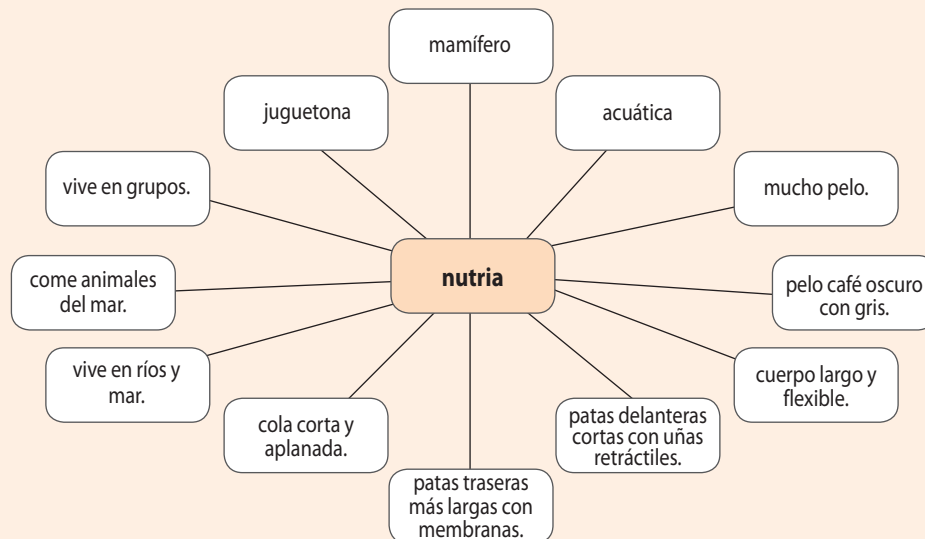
mamífero

juguetona

acuática

vive en grupos.

mucho pelo.

nutria

come animales del mar.

pelo café oscuro con gris.

vive en ríos y mar.

cuerpo largo y flexible.

cola corta y aplanada.

patas delanteras cortas con uñas retráctiles.

patas traseras más largas con membranas.